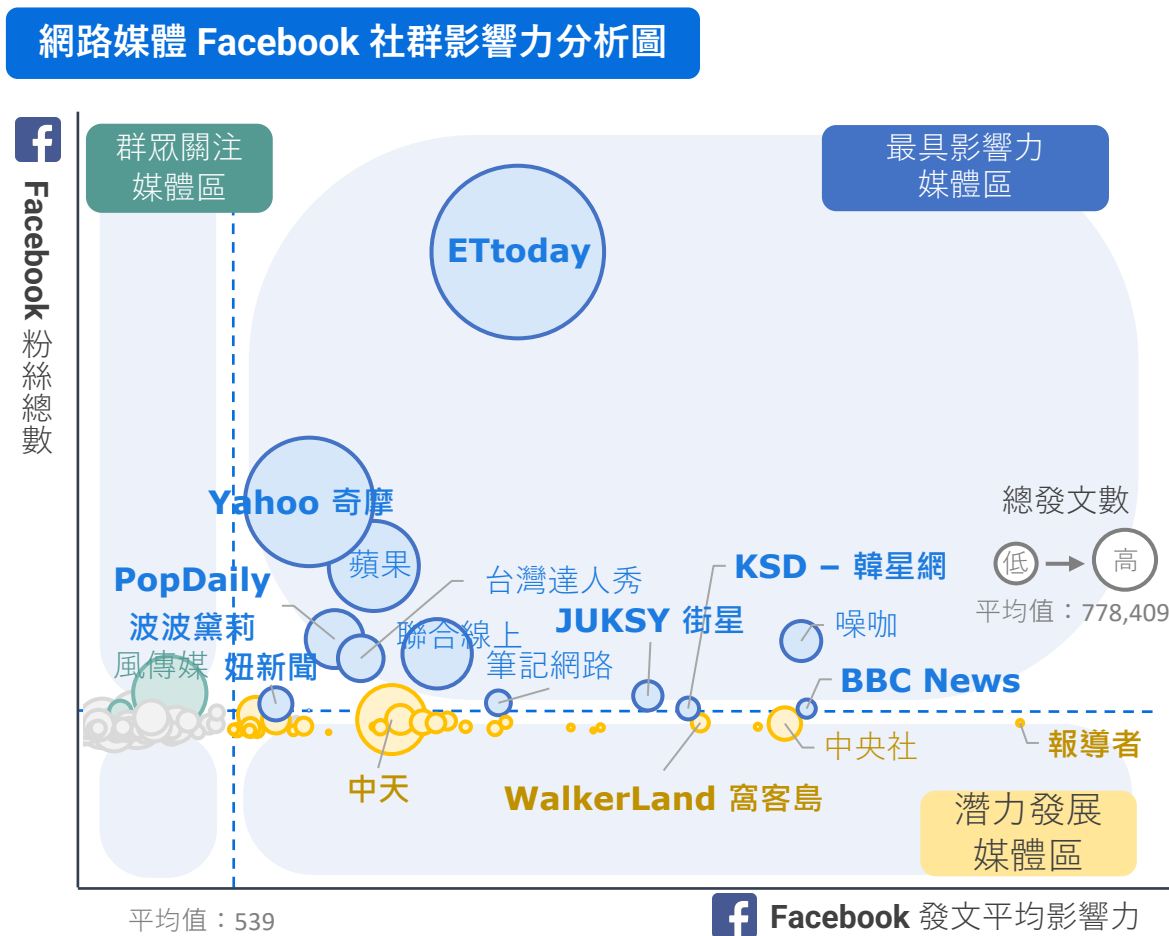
網路媒體 Facebook 社群影響力分析圖

Facebook 粉絲總數

群眾關注媒體區

最具影響力媒體區

ETtoday

Yahoo 奇摩

蘋果

PopDaily

台灣達人秀

波波黛莉

聯合線上

風傳媒

妞新聞

筆記網路

JUKSY 街星

KSD – 韓星網

噪咖

BBC News

總發文數

低

高

平均值：778,409

中天

WalkerLand 窩客島

中央社

報導者

潛力發展媒體區

平均值：539

Facebook 發文平均影響力